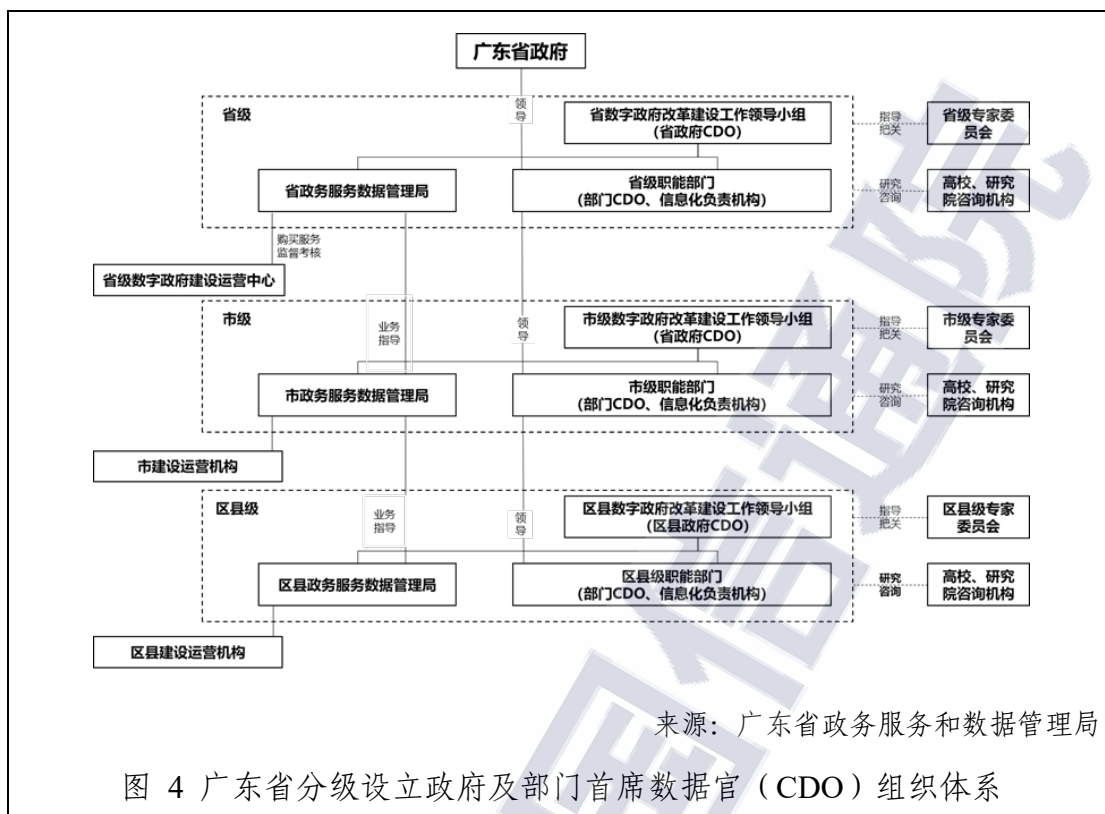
广东省政府

省级

领导

省数字政府改革建设工作领导小组
(省政府CDO)

指导
把关

省级专家委员会

省政务服务数据管理局

省级职能部门
(部门CDO、信息化负责机构)

研究
咨询

高校、研究院咨询机构

购买服务
监督考核

省级数字政府建设运营中心

市级

业务
指导

领导

市级数字政府改革建设工作领导小组
(省政府CDO)

指导
把关

市级专家委员会

市政务服务数据管理局

市级职能部门
(部门CDO、信息化负责机构)

研究
咨询

高校、研究院咨询机构

市建设运营机构

区县级

业务
指导

领导

区县数字政府改革建设工作领导小组
(区县政府CDO)

指导
把关

区县级专家委员会

区县政务服务数据管理局

区县级职能部门
(部门CDO、信息化负责机构)

研究
咨询

高校、研究院咨询机构

区县建设运营机构

来源：广东省政务服务和数据管理局

图 4 广东省分级设立政府及部门首席数据官（CDO）组织体系